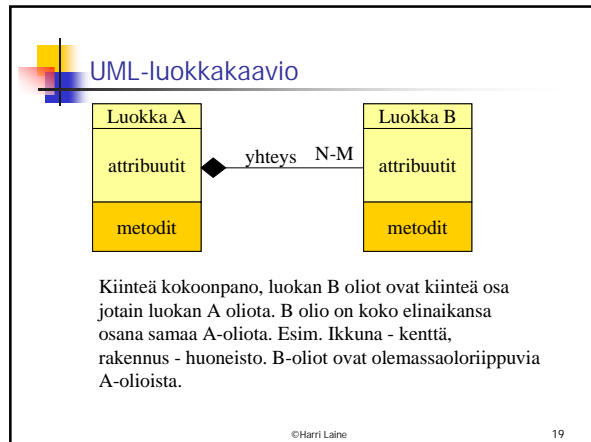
UML-luokkakaavio

Luokka A

attribuutit

metodit

yhteys

N-M

Luokka B

attribuutit

metodit

Kiinteä kokoonpano, luokan B oliot ovat kiinteä osa jotain luokan A oliota. B olio on koko elinaikansa osana samaa A-oliota. Esim. Ikkuna - kenttä, rakennus - huoneisto. B-oliot ovat olemassaoloriippuvia A-olioista.

©Harri Laine

19